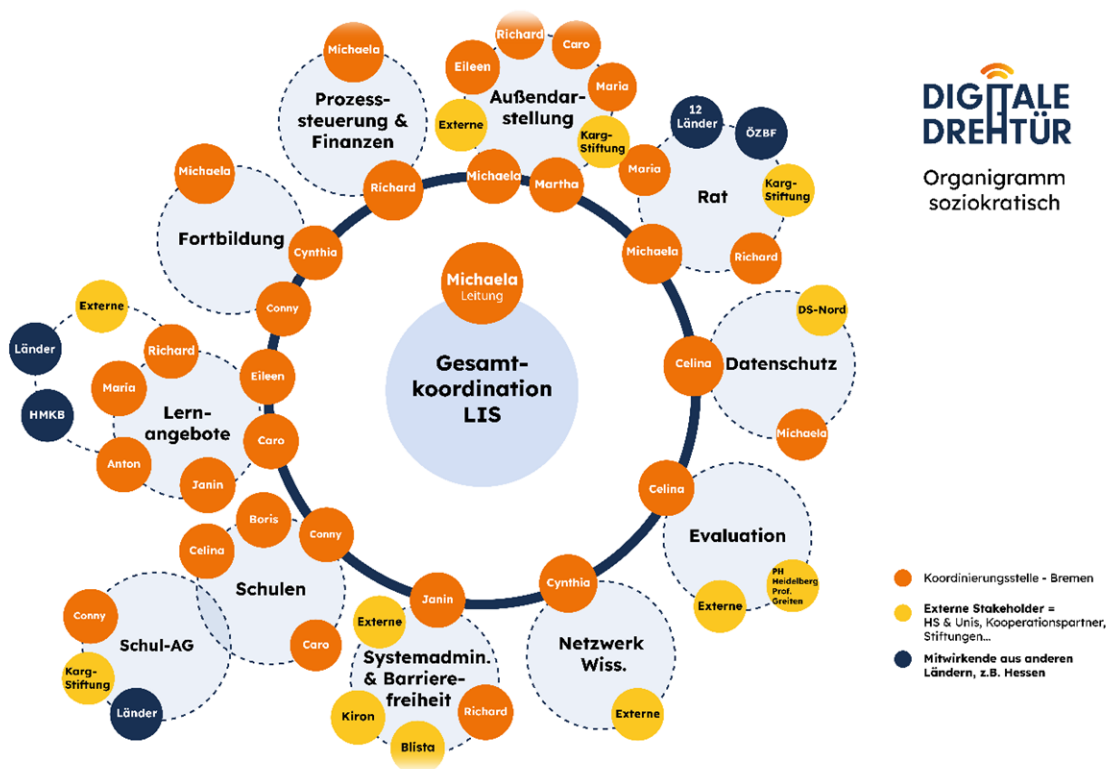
DIGITALE DREHTÜR
Organigramm soziokratisch

Michaela
Leitung
Gesamtkoordination LIS

Michaela
Prozesssteuerung & Finanzen
Richard

Richard
Caro
Eileen
Maria
Externe
Außendarstellung
Karg-Stiftung
Michaela
Martha

12 Länder
ÖZBF
Maria
Rat
Karg-Stiftung
Michaela
Richard

DS-Nord
Celina
Datenschutz
Michaela

Celina
Evaluation
PH Heidelberg Prof. Greiten
Externe

Cynthia
Netzwerk Wiss.
Externe

Janin
Externe
Systemadmin. & Barrierefreiheit
Richard
Kiron
Blista

Boris
Conny
Celina
Schulen
Caro

Conny
Schul-AG
Karg-Stiftung
Länder

Michaela
Fortbildung
Cynthia

Externe
Conny
Länder
Richard
Eileen
Maria
Lernangebote
HMKB
Caro
Anton
Janin

Koordinierungsstelle - Bremen
Externe Stakeholder = HS & Unis, Kooperationspartner, Stiftungen...
Mitwirkende aus anderen Ländern, z.B. Hessen